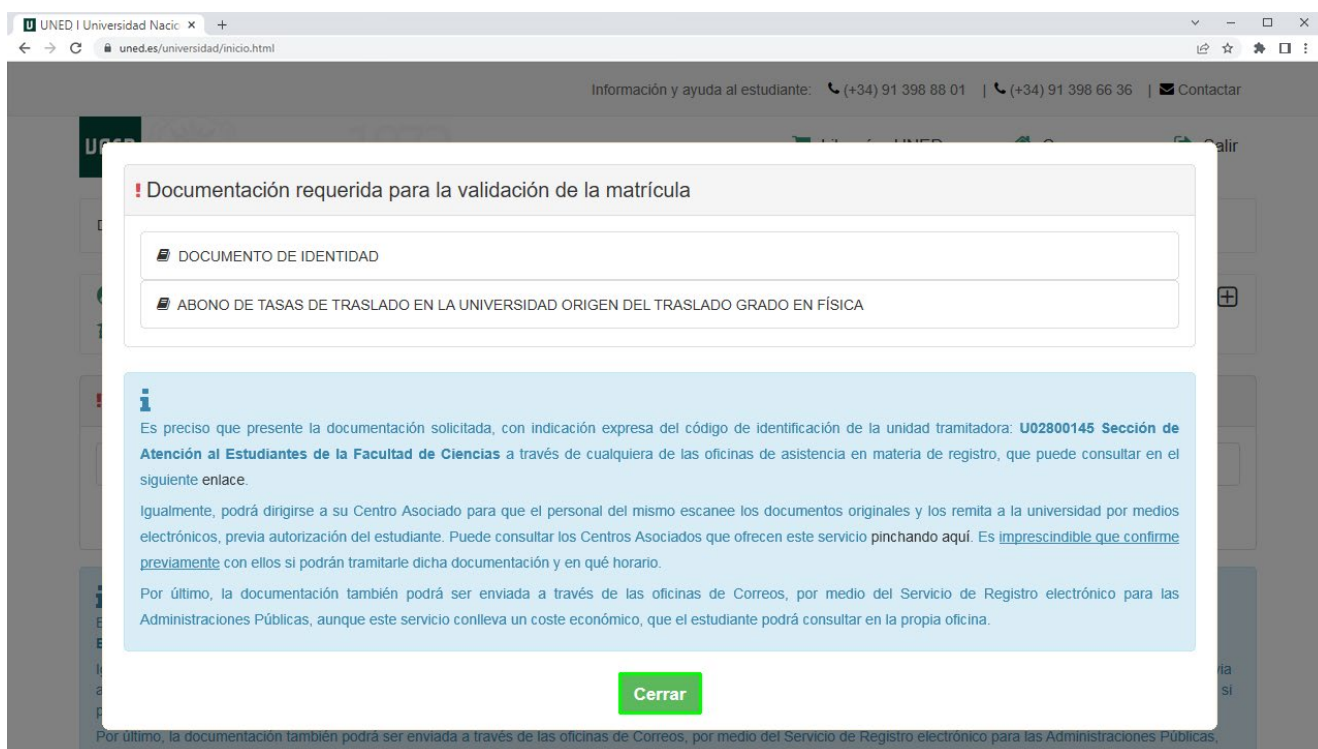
UNED | Universidad Nacio ×   +

uned.es/universidad/inicio.html

Información y ayuda al estudiante: (+34) 91 398 88 01 | (+34) 91 398 66 36 | Contactar

Salir

! Documentación requerida para la validación de la matrícula

DOCUMENTO DE IDENTIDAD

ABONO DE TASAS DE TRASLADO EN LA UNIVERSIDAD ORIGEN DEL TRASLADO GRADO EN FÍSICA

i

Es preciso que presente la documentación solicitada, con indicación expresa del código de identificación de la unidad tramitadora: **U02800145 Sección de Atención al Estudiantes de la Facultad de Ciencias** a través de cualquiera de las oficinas de asistencia en materia de registro, que puede consultar en el siguiente enlace.

Igualmente, podrá dirigirse a su Centro Asociado para que el personal del mismo escanee los documentos originales y los remita a la universidad por medios electrónicos, previa autorización del estudiante. Puede consultar los Centros Asociados que ofrecen este servicio pinchando aquí. Es imprescindible que confirme previamente con ellos si podrán tramitarle dicha documentación y en qué horario.

Por último, la documentación también podrá ser enviada a través de las oficinas de Correos, por medio del Servicio de Registro electrónico para las Administraciones Públicas, aunque este servicio conlleva un coste económico, que el estudiante podrá consultar en la propia oficina.

Cerrar

Por último, la documentación también podrá ser enviada a través de las oficinas de Correos, por medio del Servicio de Registro electrónico para las Administraciones Públicas,